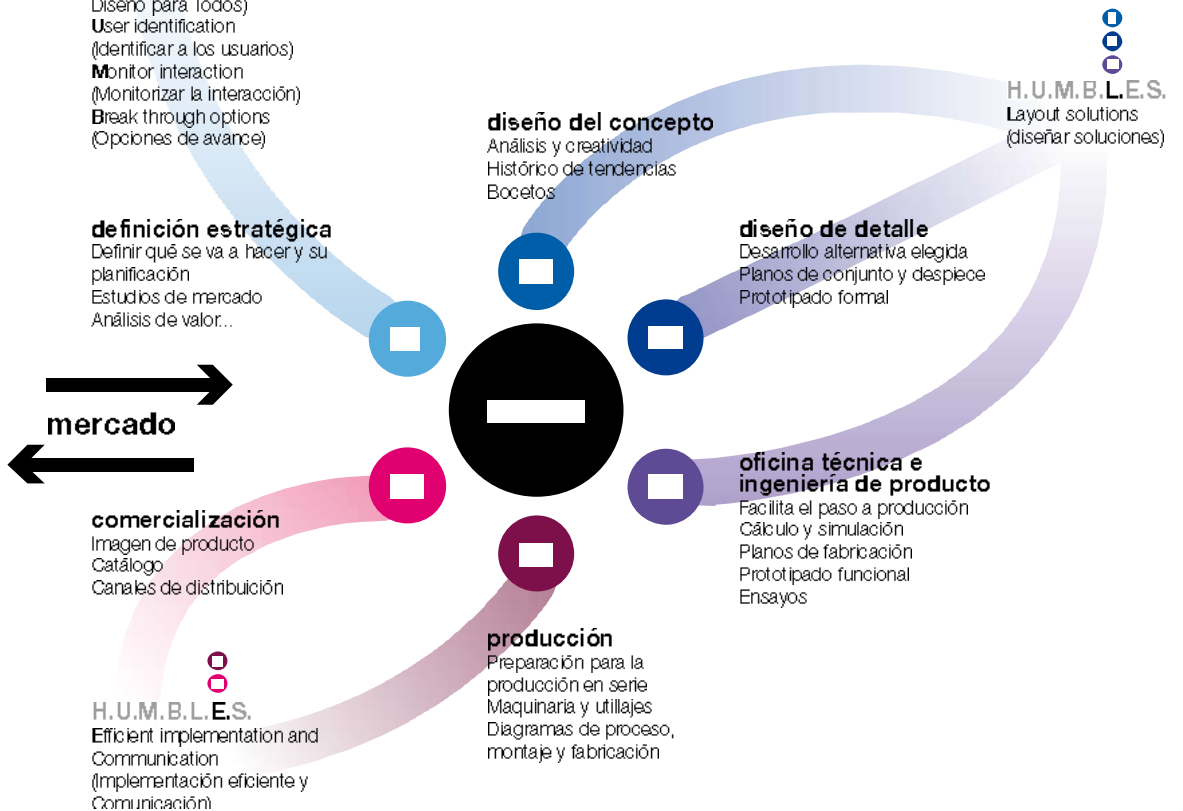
Diseño para Todos)
User identification
(Identificar a los usuarios)
Monitor interaction
(Monitorizar la interacción)
Break through options
(Opciones de avance)

diseño del concepto
Análisis y creatividad
Histórico de tendencias
Bocetos

H.U.M.B.L.E.S.
Layout solutions
(diseñar soluciones)

definición estratégica
Definir qué se va a hacer y su planificación
Estudios de mercado
Análisis de valor...

diseño de detalle
Desarrollo alternativa elegida
Planos de conjunto y despiece
Prototipado formal

mercado

oficina técnica e ingeniería de producto
Facilita el paso a producción
Cálculo y simulación
Planos de fabricación
Prototipado funcional
Ensayos

comercialización
Imagen de producto
Catálogo
Canales de distribuición

producción
Preparación para la producción en serie
Maquinaria y utillajes
Diagramas de proceso, montaje y fabricación

H.U.M.B.L.E.S.
Efficient implementation and Communication
(Implementación eficiente y Comunicación)